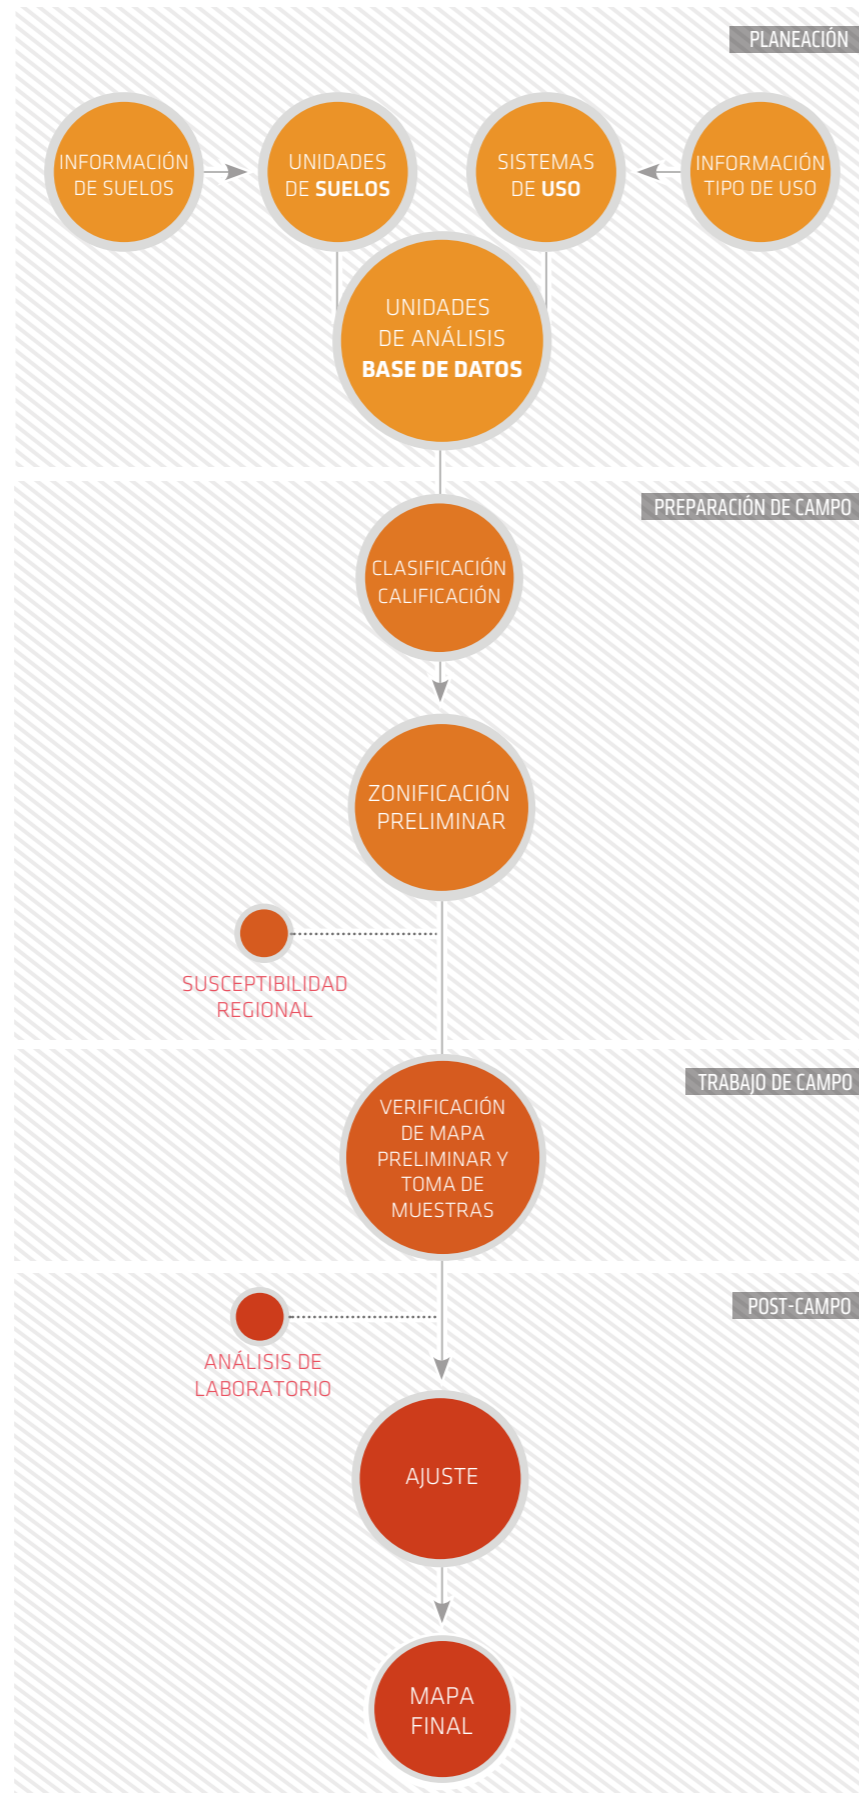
PLANEACIÓN

INFORMACIÓN DE SUELOS

UNIDADES DE SUELOS

SISTEMAS DE USO

INFORMACIÓN TIPO DE USO

UNIDADES DE ANÁLISIS BASE DE DATOS

PREPARACIÓN DE CAMPO

CLASIFICACIÓN CALIFICACIÓN

ZONIFICACIÓN PRELIMINAR

SUSCEPTIBILIDAD REGIONAL

TRABAJO DE CAMPO

VERIFICACIÓN DE MAPA PRELIMINAR Y TOMA DE MUESTRAS

POST-CAMPO

ANÁLISIS DE LABORATORIO

AJUSTE

MAPA FINAL